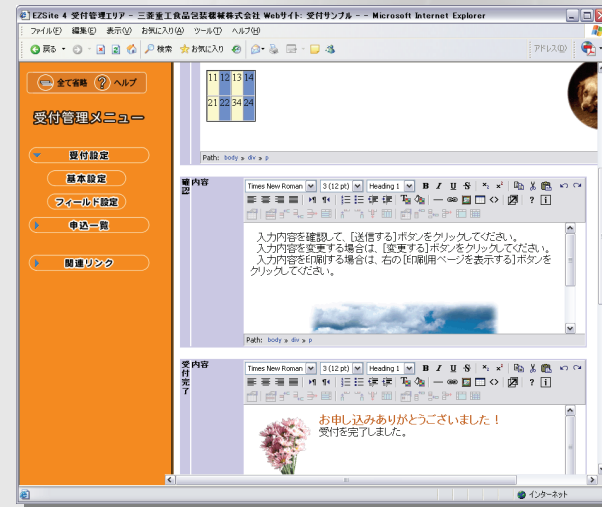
EZSite 4 受付管理エリア - 三菱重工食品包装機械株式会社 Webサイト: 受付サンプル - - Microsoft Internet Explorer

ファイル(F) 編集(E) 表示(V) お気に入り(A) ツール(T) ヘルプ(H)

戻る 検索 お気に入り アドレス(D)

全て省略 ヘルプ

受付管理メニュー

受付設定

基本設定

フィールド設定

申込一覧

関連リンク

| 11 | 12 | 13 | 14 |
|---|---|---|---|
| 21 | 22 | 34 | 24 |

Path: body » div » p

確認内容

Times New Roman 3 (12 pt) Heading 1 B I U S

入力内容を確認して、[送信する]ボタンをクリックしてください。
入力内容を変更する場合は、[変更する]ボタンをクリックしてください。
入力内容を印刷する場合は、右の[印刷用ページを表示する]ボタンをクリックしてください。

Path: body » div » p

受付完了内容

Times New Roman 3 (12 pt) Heading 1 B I U S

お申し込みありがとうございました！
受付を完了しました。

インターネット